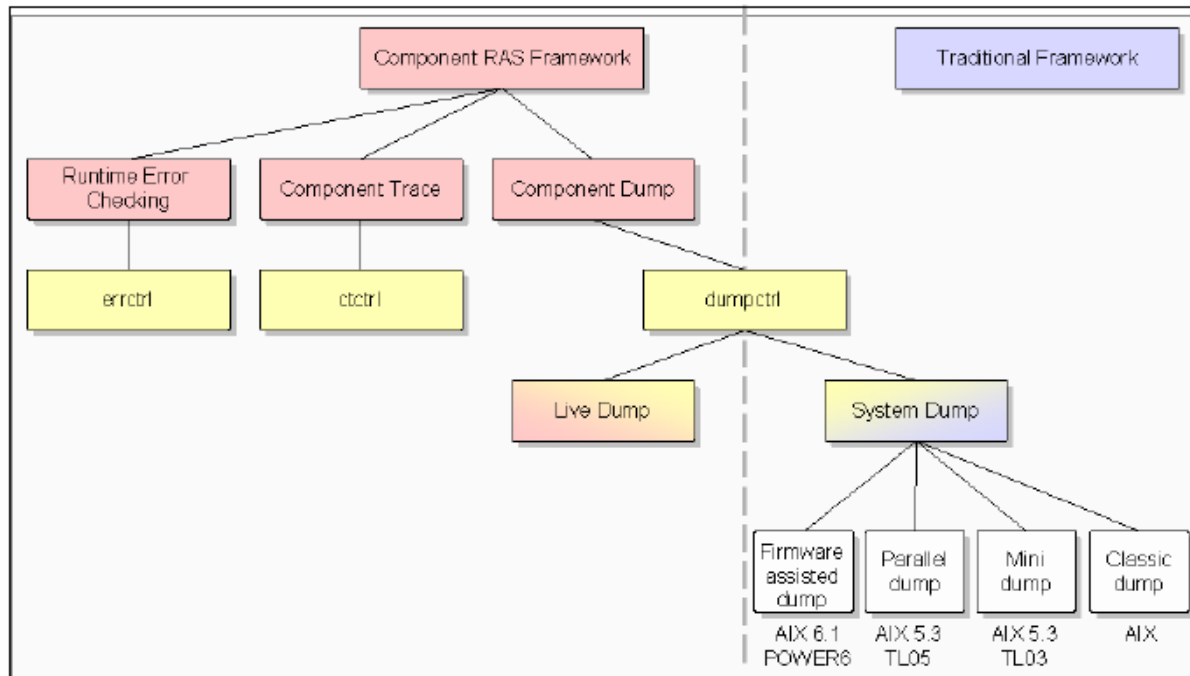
Component RAS Framework

Traditional Framework

Runtime Error Checking

Component Trace

Component Dump

errctrl

ctctrl

dumpctrl

Live Dump

System Dump

Firmware assisted dump

AIX 6.1 POWER6

Parallel dump

AIX 5.3 TL05

Mini dump

AIX 5.3 TL03

Classic dump

AIX